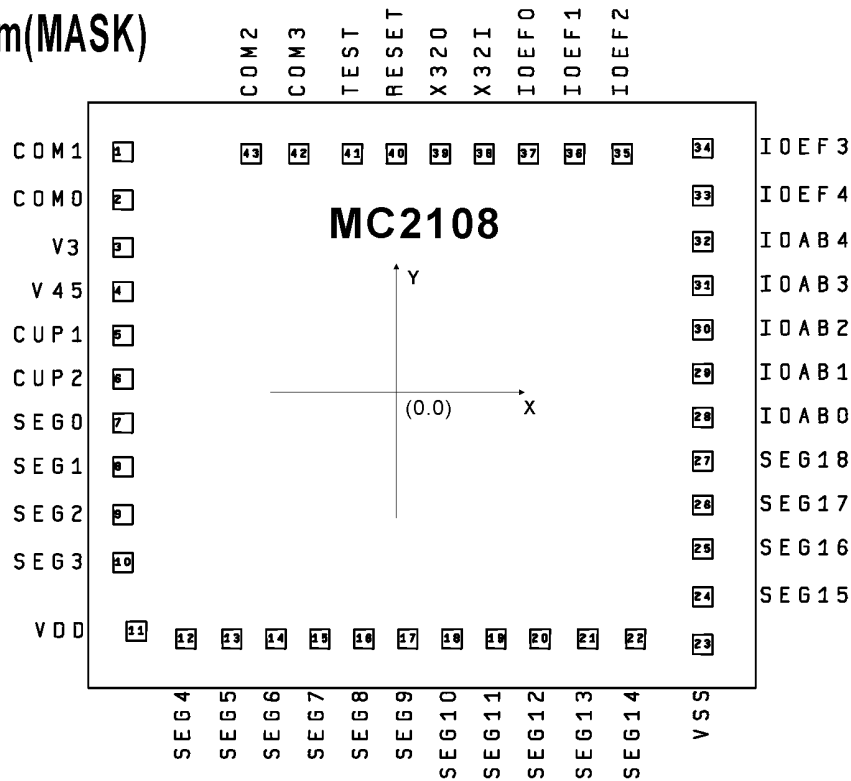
m(MASK)

COM2 COM3 TEST RESET X32O X32I IOEF0 IOEF1 IOEF2

COM1 1
COM0 2
V3 3
V45 4
CUP1 5
CUP2 6
SEG0 7
SEG1 8
SEG2 9
SEG3 10
VDD 11

43 42 41 40 39 38 37 36 35

MC2108

Y

(0.0)

X

34 IOEF3
33 IOEF4
32 IOAB4
31 IOAB3
30 IOAB2
29 IOAB1
28 IOAB0
27 SEG18
26 SEG17
25 SEG16
24 SEG15
23

12 13 14 15 16 17 18 19 20 21 22

SEG4 SEG5 SEG6 SEG7 SEG8 SEG9 SEG10 SEG11 SEG12 SEG13 SEG14 VSS